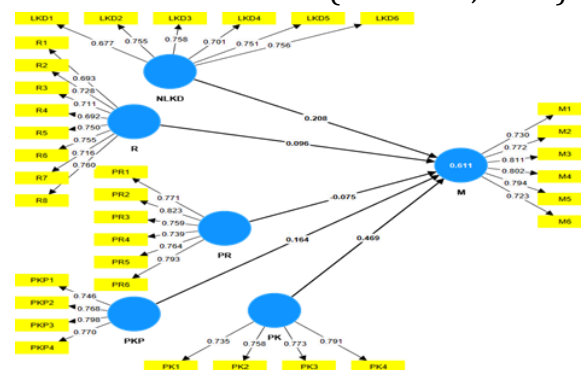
LKD1
LKD2
LKD3
LKD4
LKD5
LKD6
0.677
0.755
0.758
0.701
0.751
0.756
NLKD
R1
R2
R3
R4
R5
R6
R7
R8
0.693
0.728
0.711
0.692
0.750
0.755
0.716
0.760
R
0.208
0.096
PR1
PR2
PR3
PR4
PR5
PR6
0.771
0.823
0.759
0.739
0.764
0.793
PR
-0.075
0.611
M
M1
M2
M3
M4
M5
M6
0.730
0.772
0.811
0.802
0.794
0.723
PKP1
PKP2
PKP3
PKP4
0.746
0.768
0.798
0.770
PKP
0.164
0.469
PK
0.735
0.758
0.773
0.791
PK1
PK2
PK3
PK4